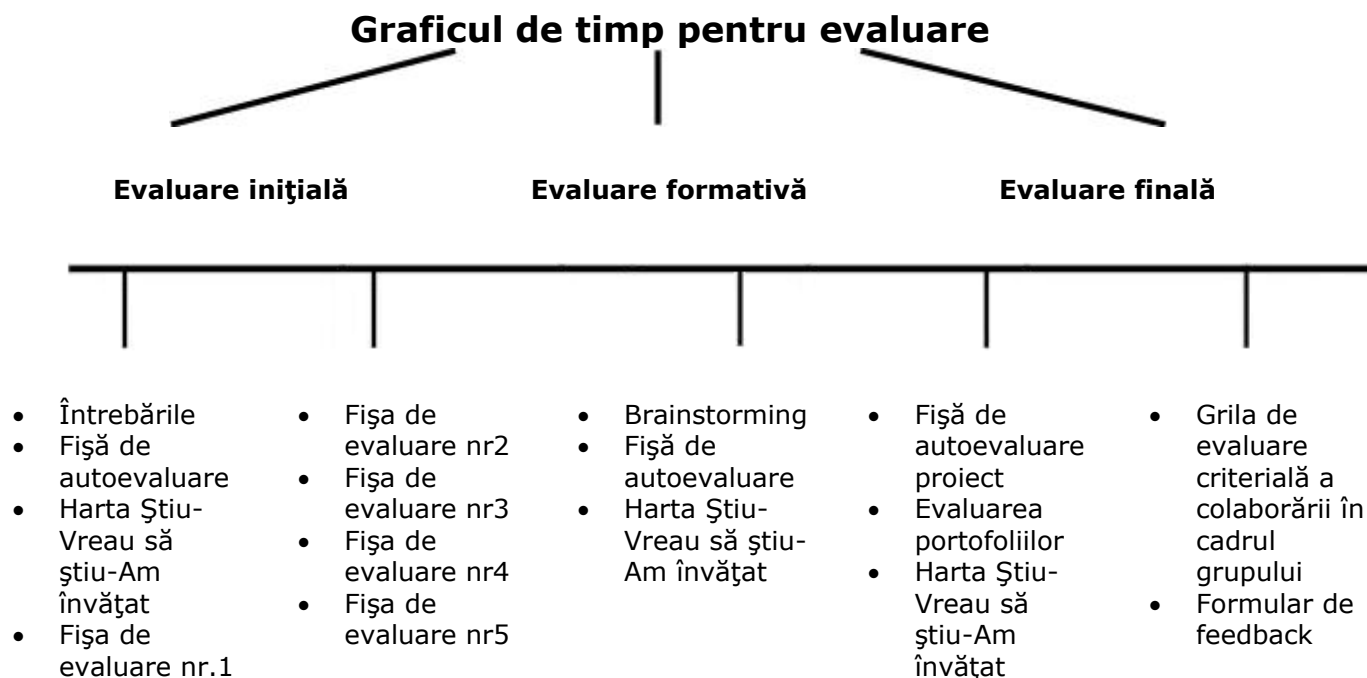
Graficul de timp pentru evaluare

Evaluare iniţială

Evaluare formativă

Evaluare finală

- Întrebările
- Fişă de autoevaluare
- Harta Ştiu-Vreau să ştiu-Am învăţat
- Fişa de evaluare nr.1

- Fişa de evaluare nr2
- Fişa de evaluare nr3
- Fişa de evaluare nr4
- Fişa de evaluare nr5

- Brainstorming
- Fişă de autoevaluare
- Harta Ştiu-Vreau să ştiu-Am învăţat

- Fişă de autoevaluare proiect
- Evaluarea portofoliilor
- Harta Ştiu-Vreau să ştiu-Am învăţat

- Grila de evaluare criterială a colaborării în cadrul grupului
- Formular de feedback